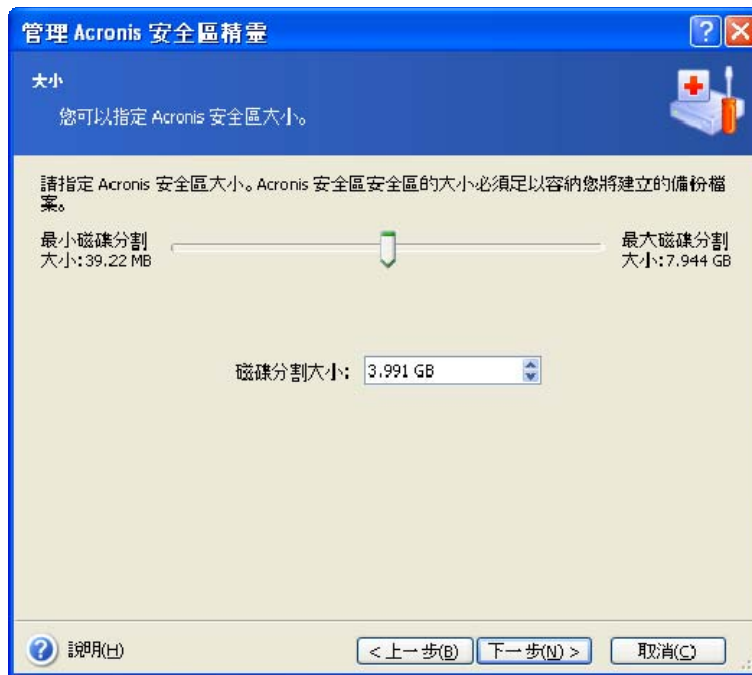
管理 Acronis 安全區精靈

大小

您可以指定 Acronis 安全區大小。

請指定 Acronis 安全區大小。Acronis 安全區安全區的大小必須足以容納您將建立的備份檔案。

最小磁碟分割大小:39.22 MB

最大磁碟分割大小:7.944 GB

磁碟分割大小: 3.991 GB

說明(H)

< 上一步(B) 下一步(N) > 取消(C)